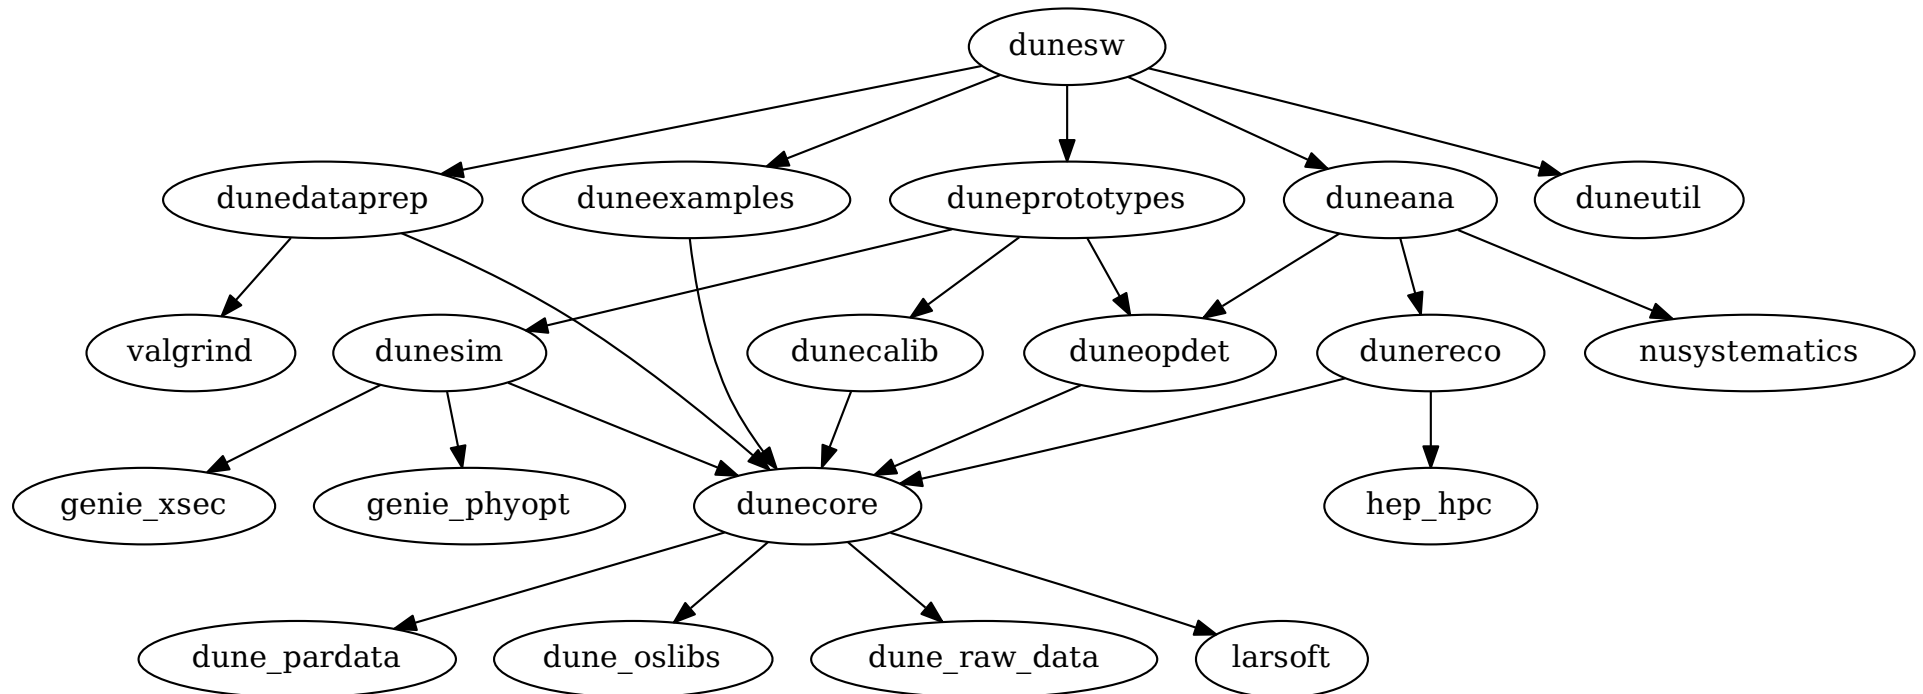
dunesw

dunedataprep
duneexamples
duneprototypes
duneana
duneutil

valgrind
dunesim
dunecalib
duneopdet
dunereco
nusystematics

genie_xsec
genie_phyopt
dunecore
hep_hpc

dune_pardata
dune_oslibs
dune_raw_data
larsoft